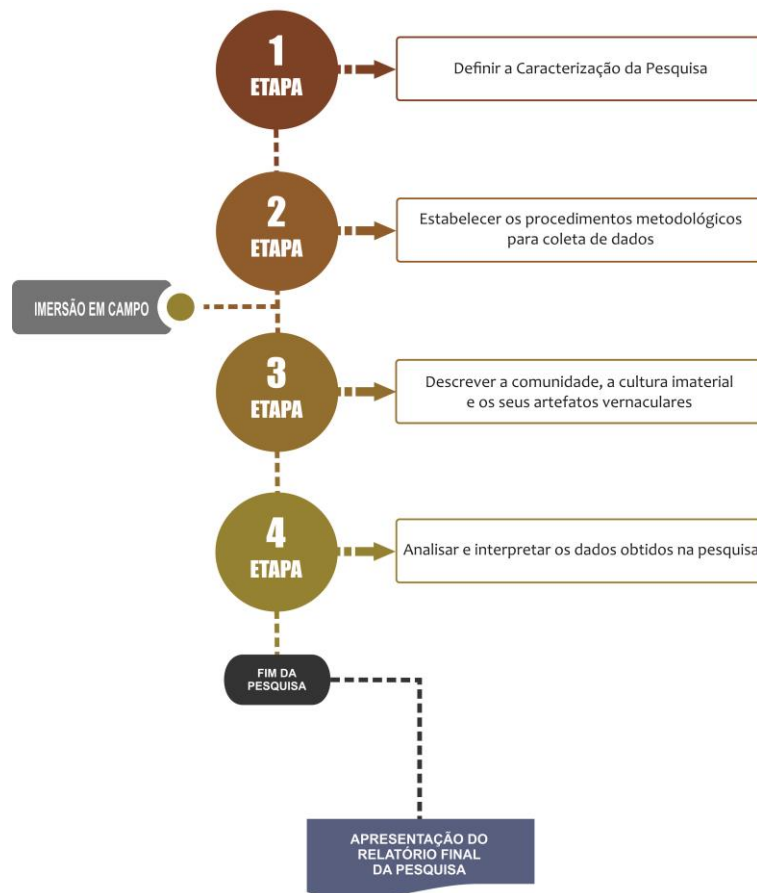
1
ETAPA

Definir a Caracterização da Pesquisa

2
ETAPA

Estabelecer os procedimentos metodológicos para coleta de dados

IMERSÃO EM CAMPO

3
ETAPA

Descrever a comunidade, a cultura imaterial e os seus artefatos vernaculares

4
ETAPA

Analisar e interpretar os dados obtidos na pesquisa

FIM DA PESQUISA

APRESENTAÇÃO DO RELATÓRIO FINAL DA PESQUISA